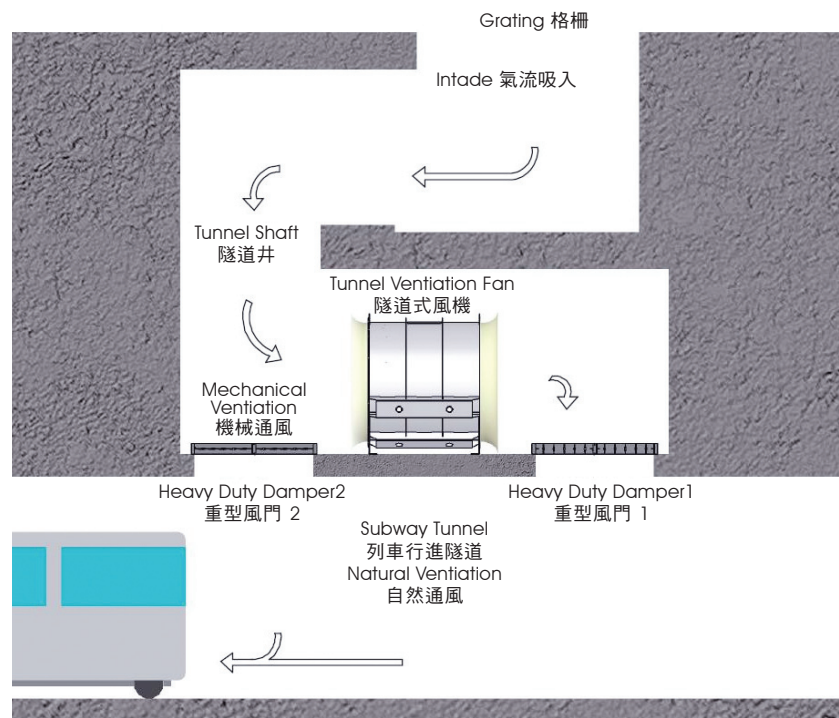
Grating 格柵

Intade 氣流吸入

Tunnel Shaft
隧道井

Tunnel Ventiation Fan
隧道式風機

Mechanical
Ventiation
機械通風

Heavy Duty Damper2
重型風門 2

Heavy Duty Damper1
重型風門 1

Subway Tunnel
列車行進隧道
Natural Ventiation
自然通風